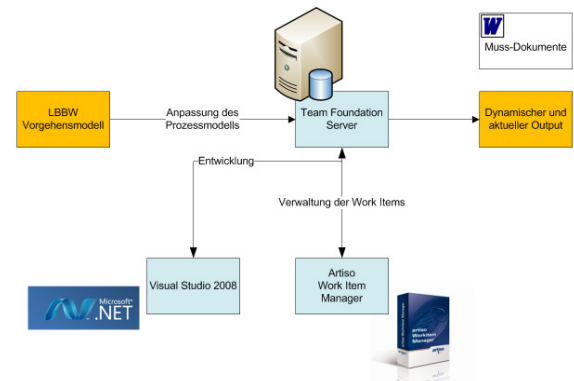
W
Muss-Dokumente

LBBW Vorgehensmodell

Anpassung des Prozessmodells

Team Foundation Server

Dynamischer und aktueller Output

Entwicklung

Verwaltung der Work Items

Visual Studio 2008

Artiso Work Item Manager

Microsoft® .NET

artiso Workitem Manager